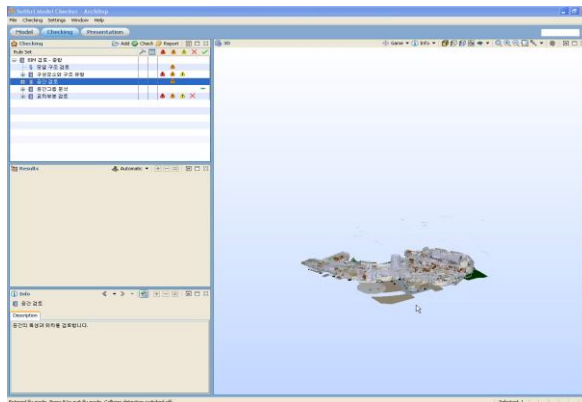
Solibri Model Checker - ArchiAp

File Checking Settings Window Help

Model Checking Presentation

Checking

Add Check Report

Rule Set

BIM 검토 - 종합

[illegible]

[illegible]

공간 검토

공간그룹 분석

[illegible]

Results

Automatic

Info

공간 검토

Description

공간의 특성과 위치를 검토합니다.

3D

Game Info

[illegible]

Selected: 1